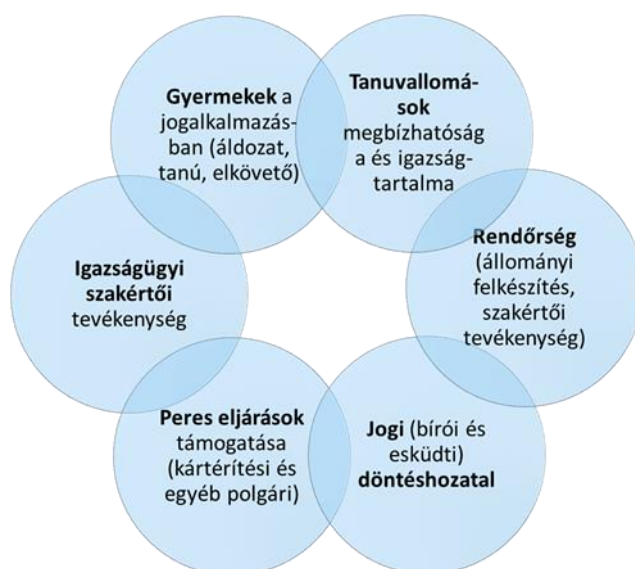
Gyermekek a jogalkalmazásban (áldozat, tanú, elkövető)

Tanuvallomások megbízhatósága és igazságtartalma

Rendőrség (állományi felkészítés, szakértői tevékenység)

Jogi (bírói és esküdti) döntéshozatal

Peres eljárások támogatása (kártérítési és egyéb polgári)

Igazságügyi szakértői tevékenység